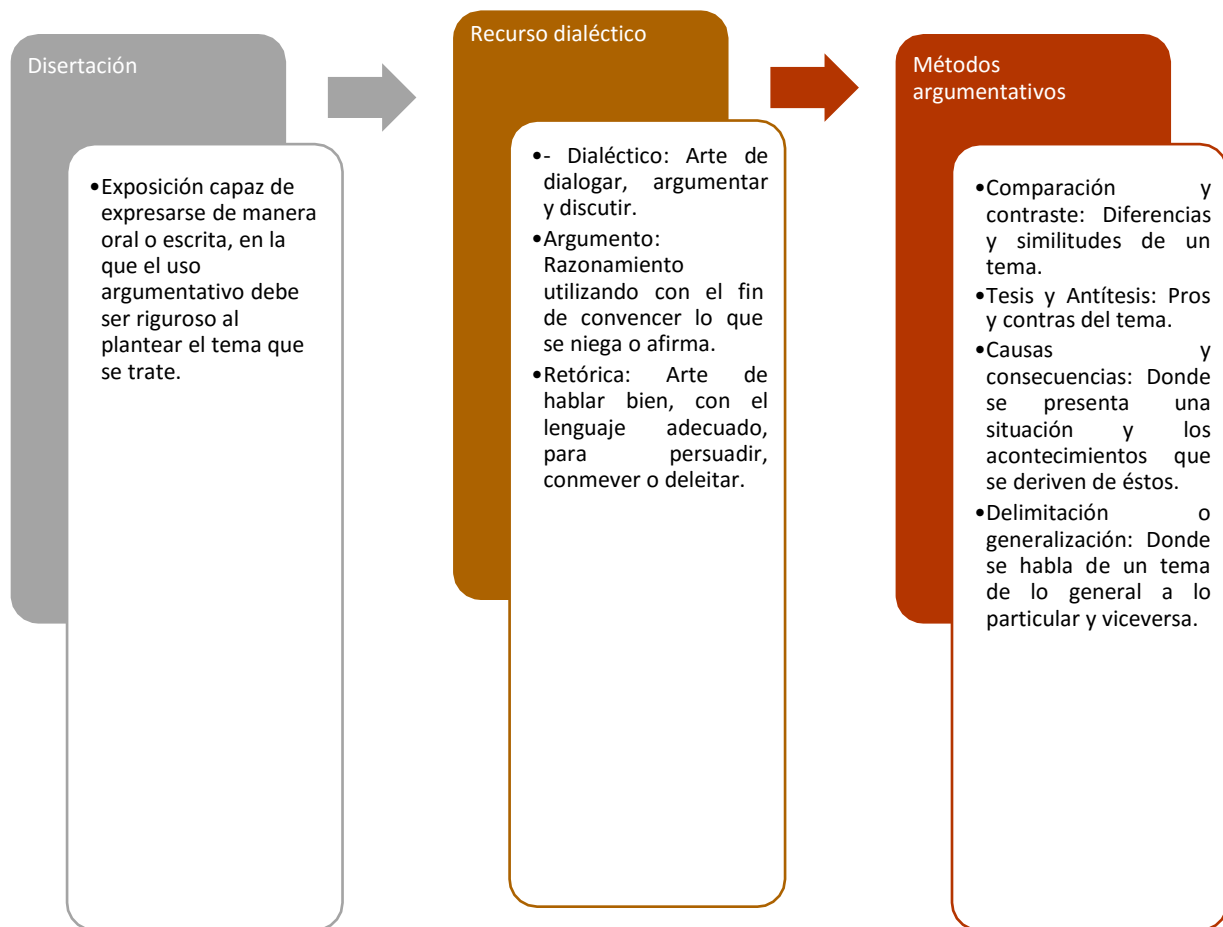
Disertación

• Exposición capaz de expresarse de manera oral o escrita, en la que el uso argumentativo debe ser riguroso al plantear el tema que se trate.

Recurso dialéctico

• - Dialéctico: Arte de dialogar, argumentar y discutir.
• Argumento: Razonamiento utilizando con el fin de convencer lo que se niega o afirma.
• Retórica: Arte de hablar bien, con el lenguaje adecuado, para persuadir, conmever o deleitar.

Métodos argumentativos

• Comparación y contraste: Diferencias y similitudes de un tema.
• Tesis y Antítesis: Pros y contras del tema.
• Causas y consecuencias: Donde se presenta una situación y los acontecimientos que se deriven de éstos.
• Delimitación o generalización: Donde se habla de un tema de lo general a lo particular y viceversa.